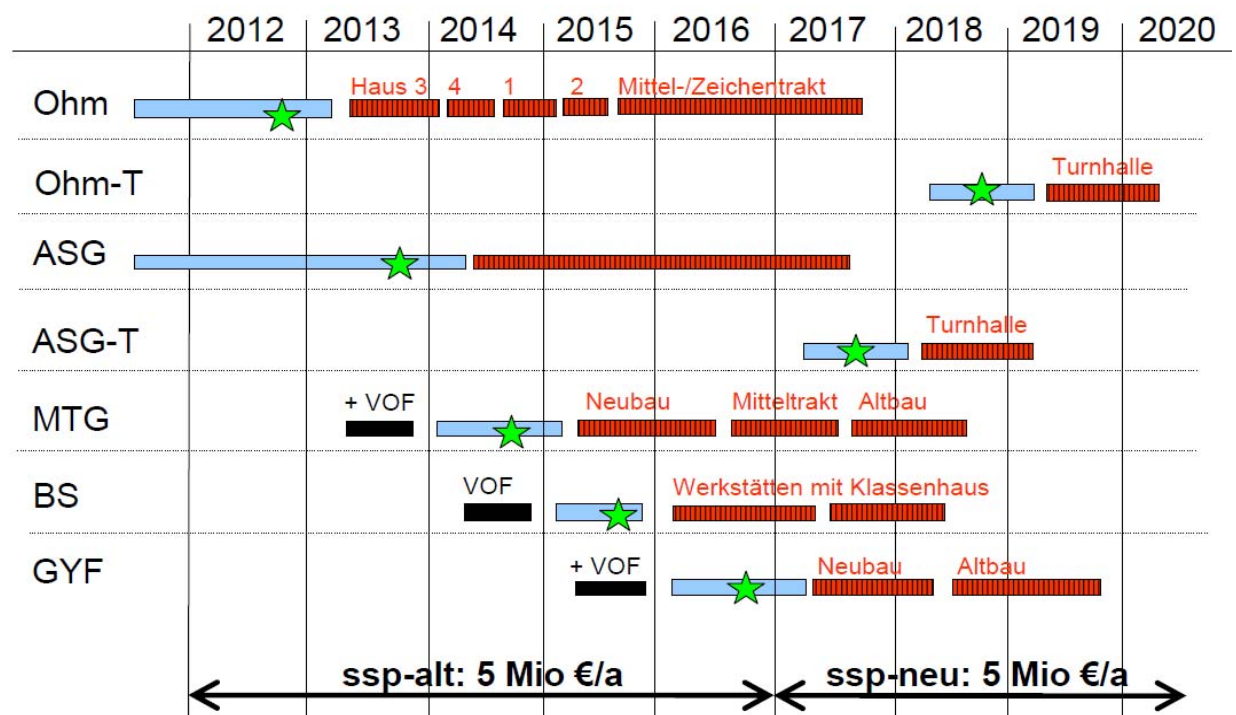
| | 2012 | 2013 | 2014 | 2015 | 2016 | 2017 | 2018 | 2019 | 2020 |
|---|---|---|---|---|---|---|---|---|---|

Ohm
Haus 3 4 1 2 Mittel-/Zeichentrakt

Ohm-T
Turnhalle

ASG

ASG-T
Turnhalle

MTG
+ VOF
Neubau Mitteltrakt Altbau

BS
VOF
Werkstätten mit Klassenhaus

GYF
+ VOF
Neubau Altbau

ssp-alt: 5 Mio €/a
ssp-neu: 5 Mio €/a